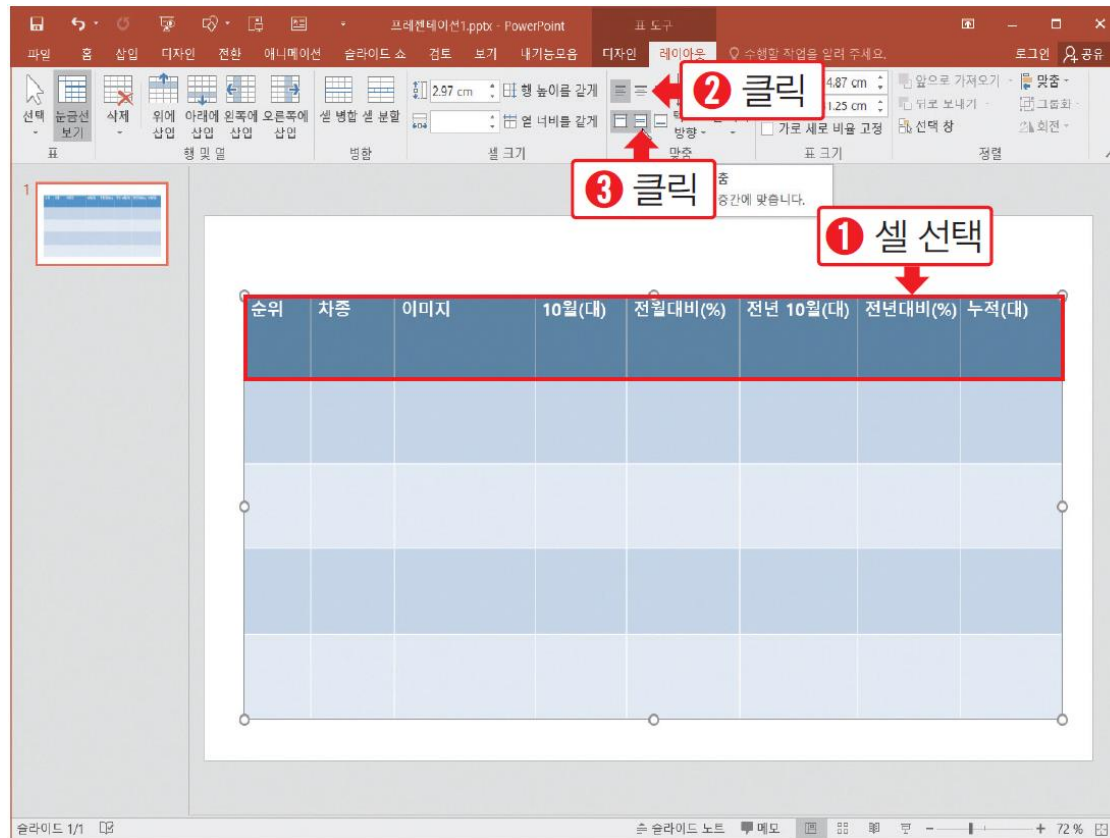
프레젠테이션1.pptx - PowerPoint

표 도구

파일 홈 삽입 디자인 전환 애니메이션 슬라이드 쇼 검토 보기 내기능모음 디자인 레이아웃 수행할 작업을 알려 주세요. 로그인 공유

선택 눈금선 보기 삭제 위에 삽입 아래에 삽입 왼쪽에 삽입 오른쪽에 삽입 셀 병합 셀 분할 2.97 cm 행 높이를 같게 열 너비를 같게 4.87 cm 1.25 cm 가로 세로 비율 고정 앞으로 가져오기 뒤로 보내기 선택 창 맞춤 그룹화 회전

표 행 및 열 병합 셀 크기 맞춤 표 크기 정렬

방향

❷ 클릭

❸ 클릭

춤
중간에 맞춥니다.

❶ 셀 선택

| 순위 | 차종 | 이미지 | 10월(대) | 전월대비(%) | 전년 10월(대) | 전년대비(%) | 누적(대) |
|---|---|---|---|---|---|---|---|
| | | | | | | | |
| | | | | | | | |
| | | | | | | | |
| | | | | | | | |

슬라이드 1/1 슬라이드 노트 메모 72 %